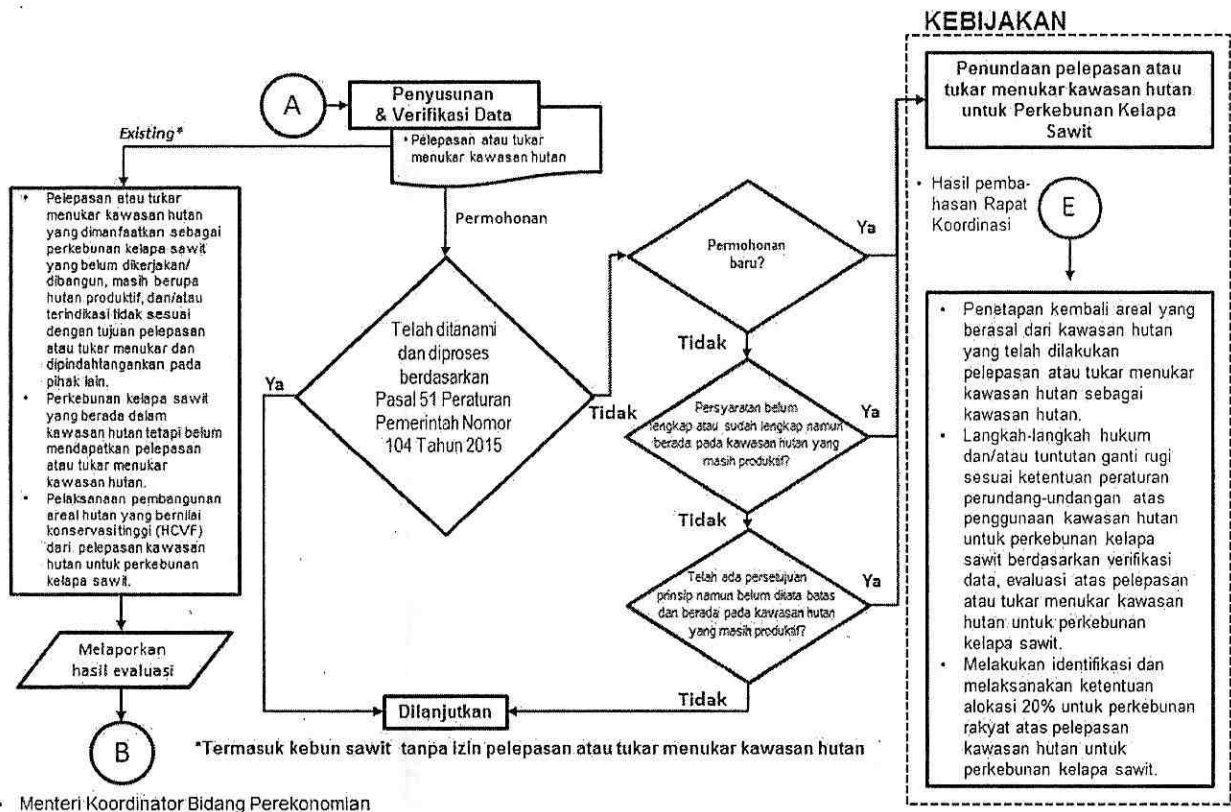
KEBIJAKAN

A

Penyusunan & Verifikasi Data

• Pelepasan atau tukar menukar kawasan hutan

Existing*

• Pelepasan atau tukar menukar kawasan hutan yang dimanfaatkan sebagai perkebunan kelapa sawit yang belum dikerjakan/ dibangun, masih berupa hutan produktif, dan/atau terindikasi tidak sesuai dengan tujuan pelepasan atau tukar menukar dan dipindahtangankan pada pihak lain.
• Perkebunan kelapa sawit yang berada dalam kawasan hutan tetapi belum mendapatkan pelepasan atau tukar menukar kawasan hutan.
• Pelaksanaan pembangunan areal hutan yang bernilai konservasi tinggi (HCVF) dari pelepasan kawasan hutan untuk perkebunan kelapa sawit.

Melaporkan hasil evaluasi

B

• Menteri Koordinator Bidang Perekonomian

Permohonan

Telah ditanami dan diproses berdasarkan Pasal 51 Peraturan Pemerintah Nomor 104 Tahun 2015

Ya

Tidak

Permohonan baru?

Ya

Tidak

Persyaratan belum lengkap atau sudah lengkap namun berada pada kawasan hutan yang masih produktif?

Ya

Tidak

Telah ada persetujuan prinsip namun belum ditata batas dan berada pada kawasan hutan yang masih produktif?

Ya

Tidak

Dilanjutkan

*Termasuk kebun sawit tanpa izin pelepasan atau tukar menukar kawasan hutan

Penundaan pelepasan atau tukar menukar kawasan hutan untuk Perkebunan Kelapa Sawit

• Hasil pembahasan Rapat Koordinasi

E

• Penetapan kembali areal yang berasal dari kawasan hutan yang telah dilakukan pelepasan atau tukar menukar kawasan hutan sebagai kawasan hutan.
• Langkah-langkah hukum dan/atau tuntutan ganti rugi sesuai ketentuan peraturan perundang-undangan atas penggunaan kawasan hutan untuk perkebunan kelapa sawit berdasarkan verifikasi data, evaluasi atas pelepasan atau tukar menukar kawasan hutan untuk perkebunan kelapa sawit.
• Melakukan identifikasi dan melaksanakan ketentuan alokasi 20% untuk perkebunan rakyat atas pelepasan kawasan hutan untuk perkebunan kelapa sawit.